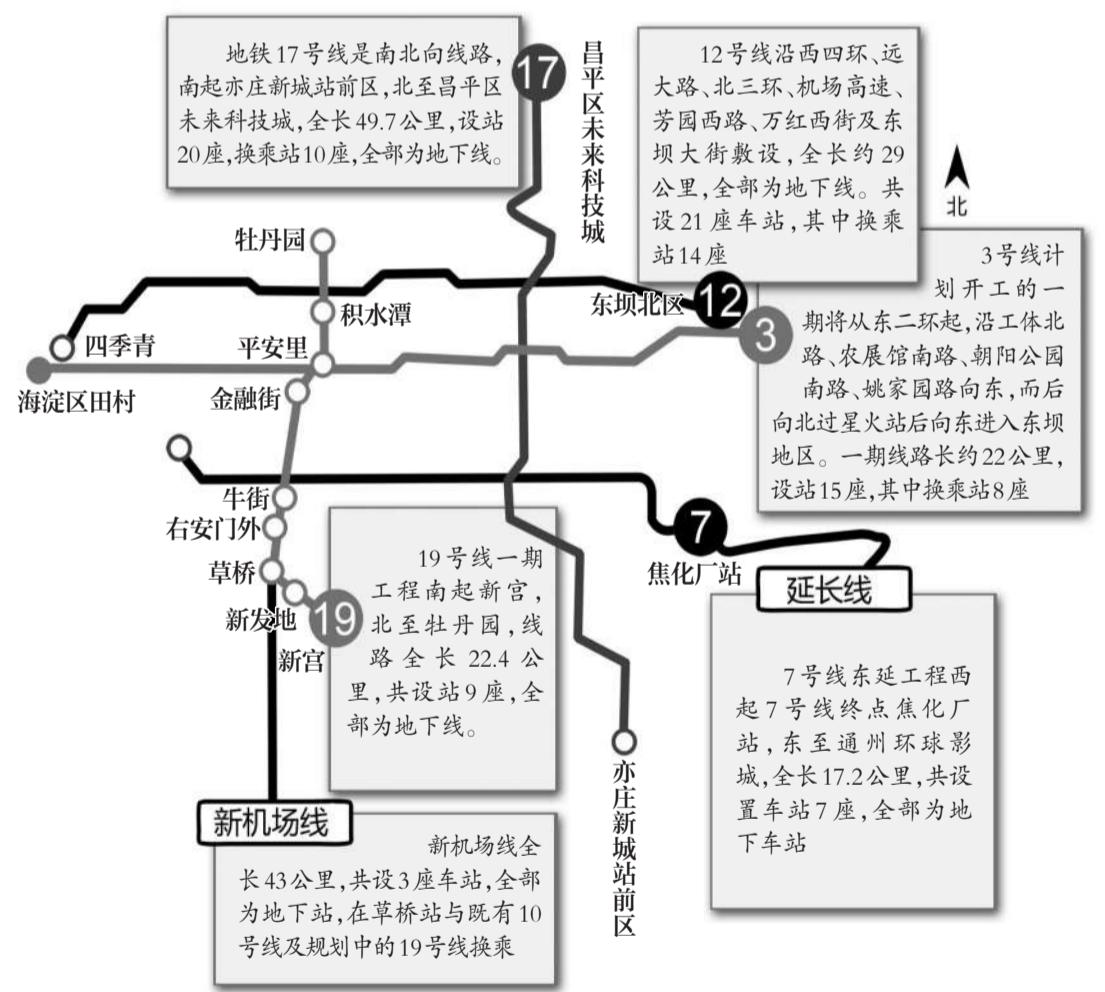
地铁17号线是南北向线路，南起亦庄新城站前区，北至昌平区未来科技城，全长49.7公里，设站20座，换乘站10座，全部为地下线。

17

昌平区未来科技城

12号线沿西四环、远大路、北三环、机场高速、芳园西路、万红西街及东坝大街敷设，全长约29公里，全部为地下线。共设21座车站，其中换乘站14座

北

牡丹园

积水潭

东坝北区

12

3

四季青

平安里

海淀区田村

金融街

3号线计划开工的一期将从东二环起，沿工体北路、农展馆南路、朝阳公园南路、姚家园路向东，而后向北过星火站后向东进入东坝地区。一期线路长约22公里，设站15座，其中换乘站8座

牛街

右安门外

7

草桥

焦化厂站

延长线

19号线一期工程南起新宫，北至牡丹园，线路全长22.4公里，共设站9座，全部为地下线。

新发地

19

新宫

7号线东延工程西起7号线终点焦化厂站，东至通州环球影城，全长17.2公里，共设置车站7座，全部为地下车站

亦庄新城站前区

新机场线

新机场线全长43公里，共设3座车站，全部为地下站，在草桥站与既有10号线及规划中的19号线换乘